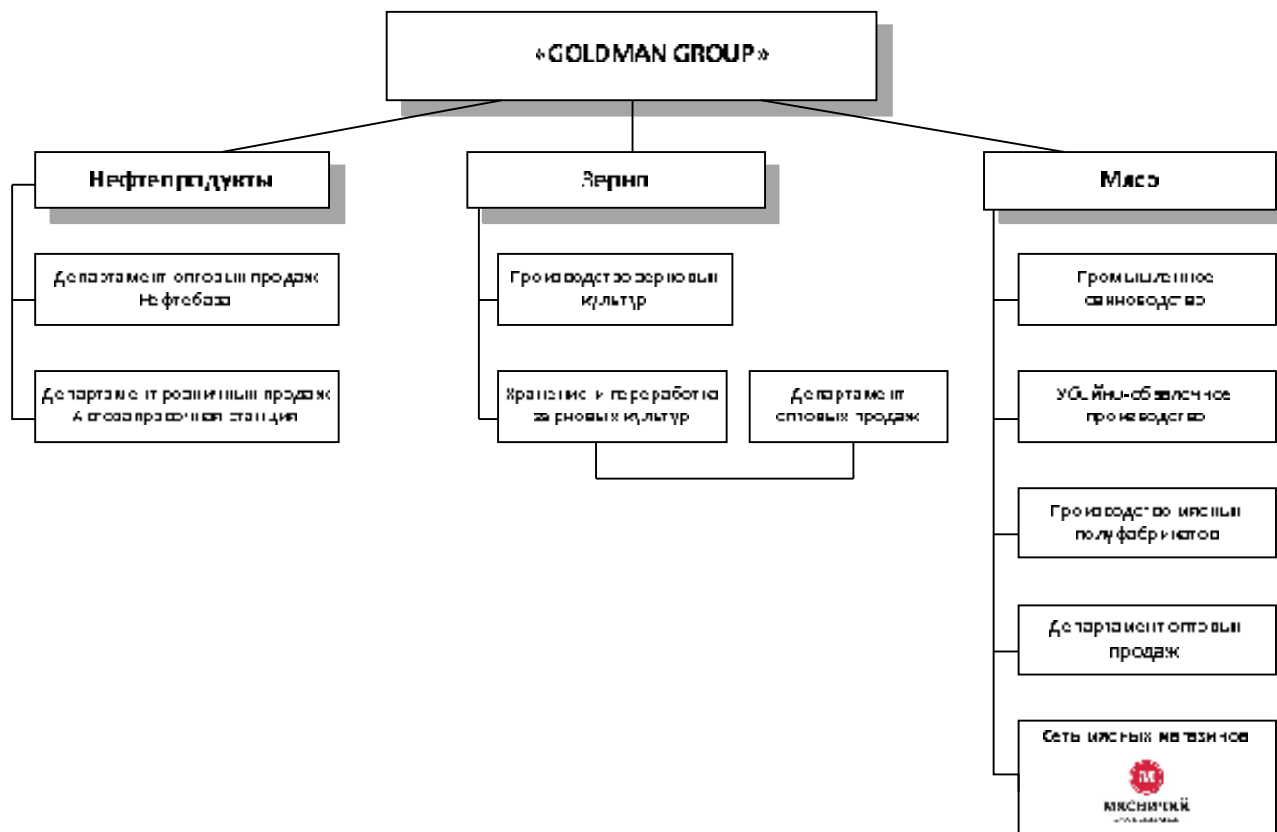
«GOLDMAN GROUP»

Нефтепродукты

Департамент оптовых продаж Нефтебаза

Департамент розничных продаж Автозаправочная станция

Зерно

Производство зерновых культур

Хранение и переработка зерновых культур

Департамент оптовых продаж

Мясо

Промышленное свиноводство

Убойно-обвалочное производство

Производство мясных полуфабрикатов

Департамент оптовых продаж

Сеть мясных магазинов

М

мясничий

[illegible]